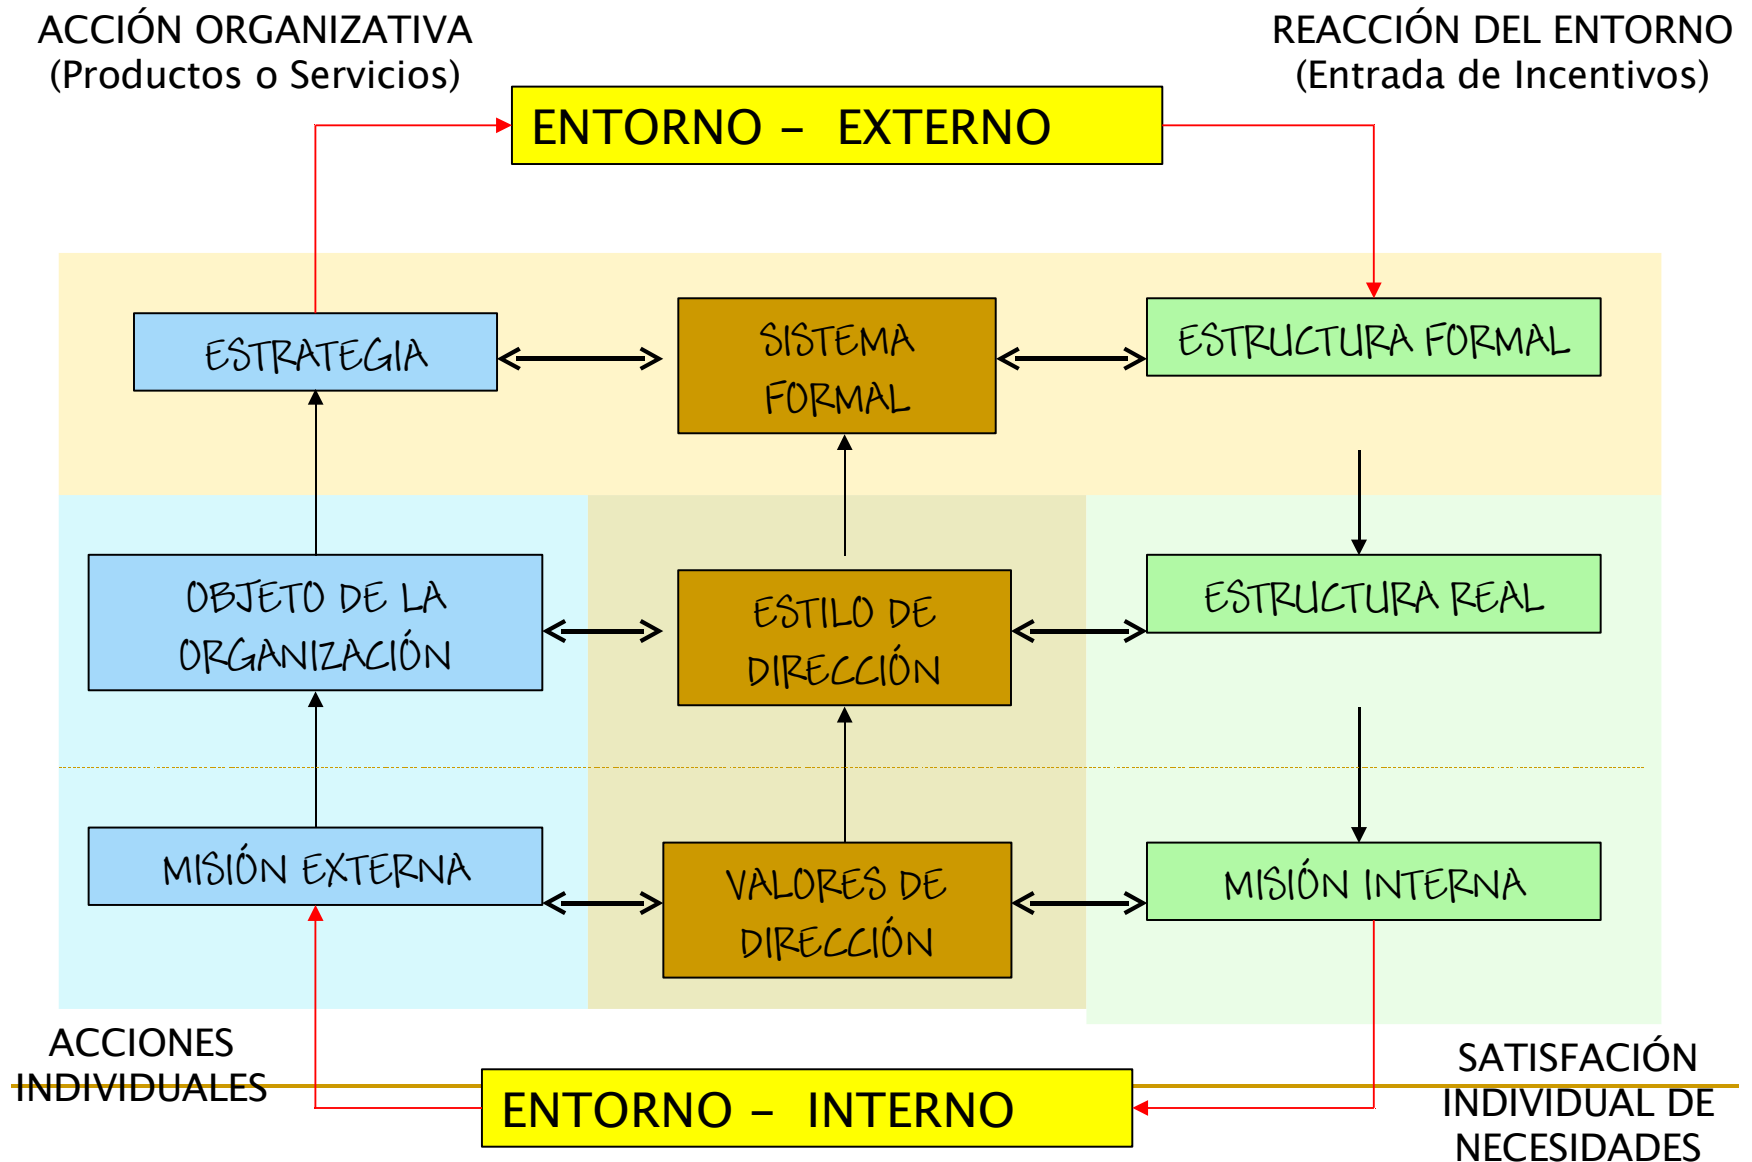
ACCIÓN ORGANIZATIVA
(Productos o Servicios)

REACCIÓN DEL ENTORNO
(Entrada de Incentivos)

ENTORNO – EXTERNO

ESTRATEGIA

SISTEMA FORMAL

ESTRUCTURA FORMAL

OBJETO DE LA ORGANIZACIÓN

ESTILO DE DIRECCIÓN

ESTRUCTURA REAL

MISIÓN EXTERNA

VALORES DE DIRECCIÓN

MISIÓN INTERNA

ACCIONES INDIVIDUALES

ENTORNO – INTERNO

SATISFACIÓN INDIVIDUAL DE NECESIDADES